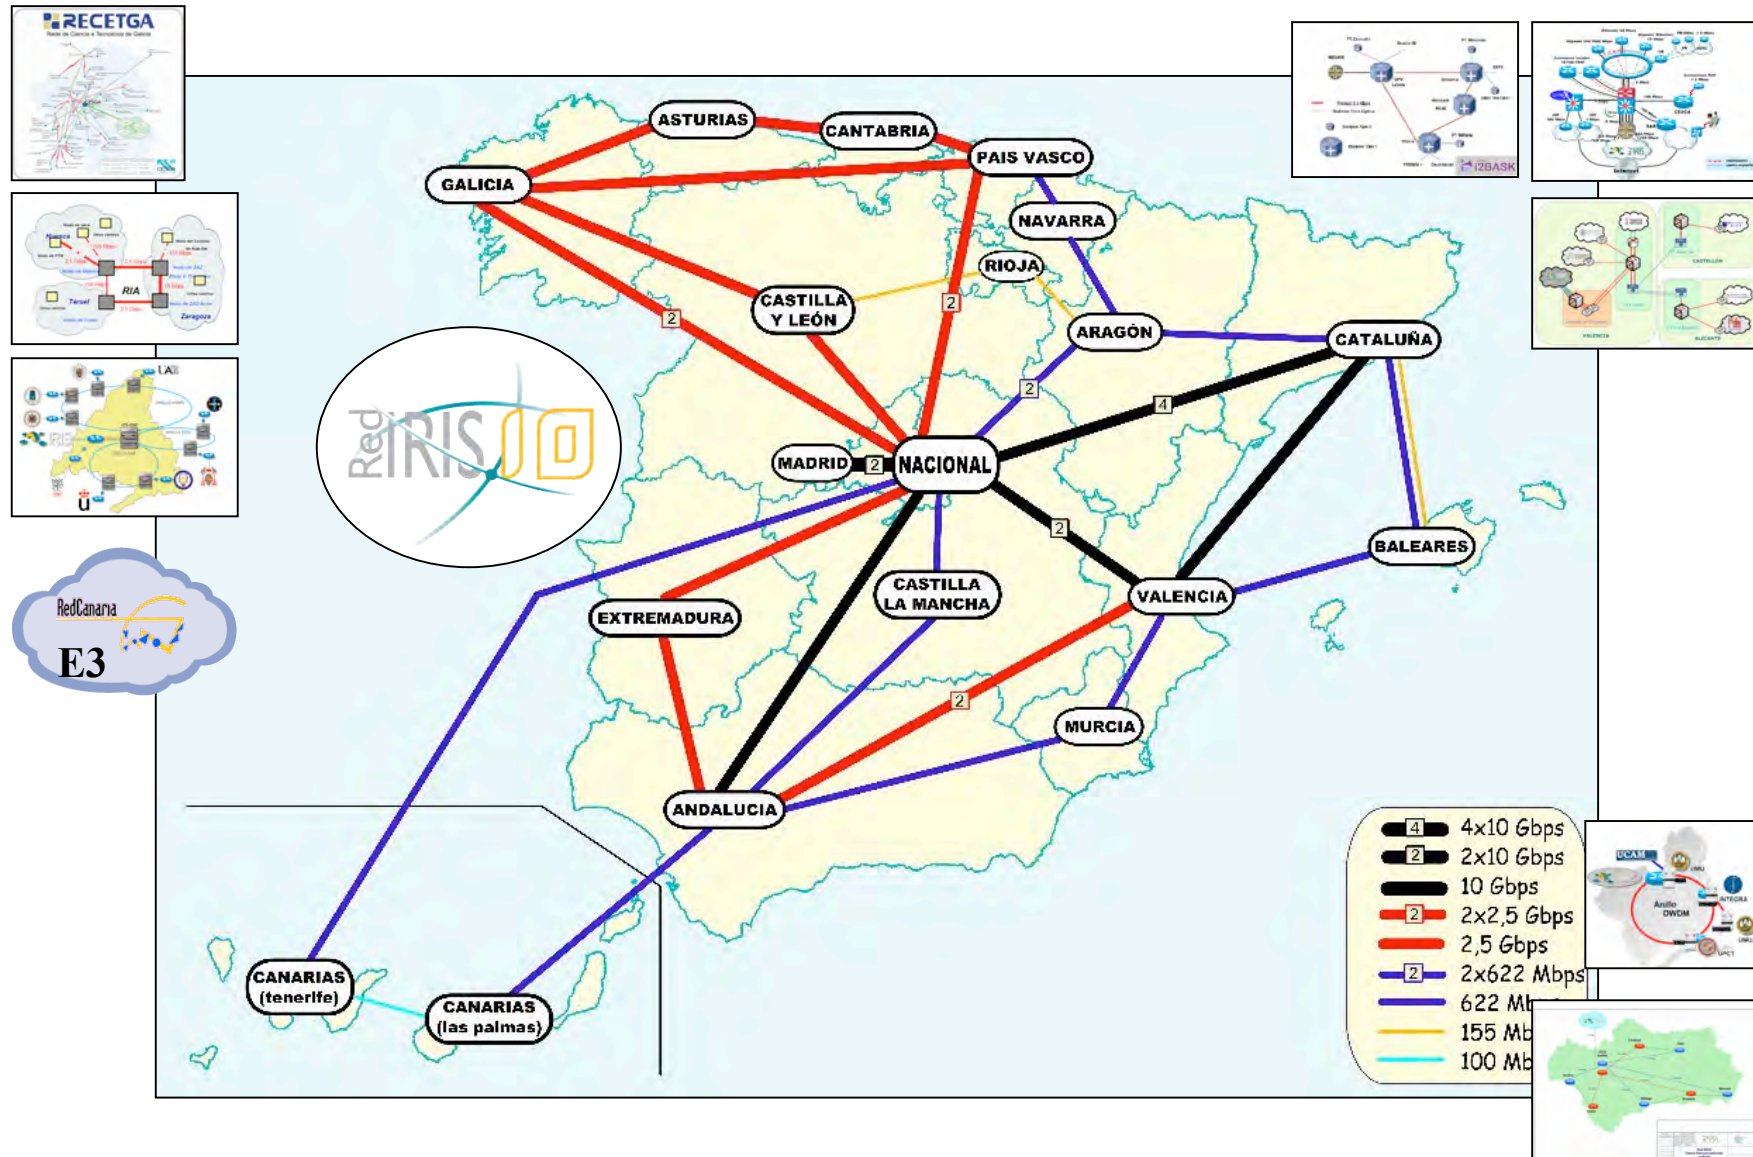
RECETGA
Rede de Ciencia e Tecnoloxía de Galicia

RIA
Teruel
Zaragoza

RedCanaria
E3

Red IRIS 10

ASTURIAS
CANTABRIA
PAIS VASCO
GALICIA
NAVARRA
RIOJA
CASTILLA Y LEÓN
ARAGÓN
CATALUÑA
MADRID
NACIONAL
EXTREMADURA
CASTILLA LA MANCHA
VALENCIA
BALEARES
MURCIA
ANDALUCIA
CANARIAS (tenerife)
CANARIAS (las palmas)

2
2
2
4
2
2
2
2

4 4x10 Gbps
2 2x10 Gbps
10 Gbps
2 2x2,5 Gbps
2,5 Gbps
2 2x622 Mbps
622 Mb
155 Mb
100 Mb

I2BASK
UCAM
Anillo DWDM